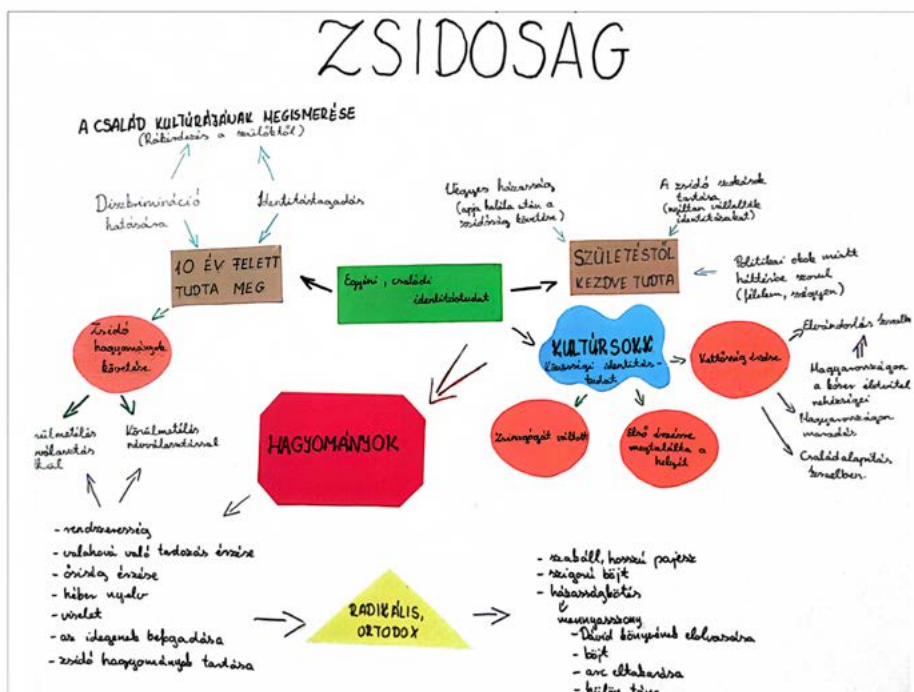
ZSIDÓSÁG

A CSALÁD KULTÚRÁJÁNAK MEGISMERÉSE
(Rákérdezés a szülőktől)

Diszkrimináció hatására

Identitástagadás

10 ÉV FELETT TUDTA MEG

Egyéni, családi identitástudat

Vegyes házasság (apja halála után a zsidóság követése)

A zsidó szokások tartása (nyíltan vállalták identitásukat)

SZÜLETÉSTŐL KEZDVE TUDTA

Politikai okok miatt háttérbe szorul (félelem, szégyen)

Zsidó hagyományok követése

KULTÚRSOKK
Kisebbségi identitástudat

Katolikus érzése

Elvándorlás Izraelbe

Magyarországon a kóser életvitel nehézségei

Magyarországon maradás

Családalapítás Izraelben.

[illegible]ülmetélés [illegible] vállalás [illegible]kal

Körülmetélés nővállalásával

HAGYOMÁNYOK

Zsinagógát váltott

Első érzése megtalálta a helyét

- rendszeresség
- valahová való tartozás érzése
- ősiség érzése
- héber nyelv
- viselet
- az idegenek befogadása
- zsidó hagyományok tartása

RADIKÁLIS, ORTODOX

- szakáll, hosszú pajesz
- szigorú böjt
- házasságkötés
- menyasszony
 - Dávid könyvének elolvasása
 - böjt
 - arc eltakarása
 - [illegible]